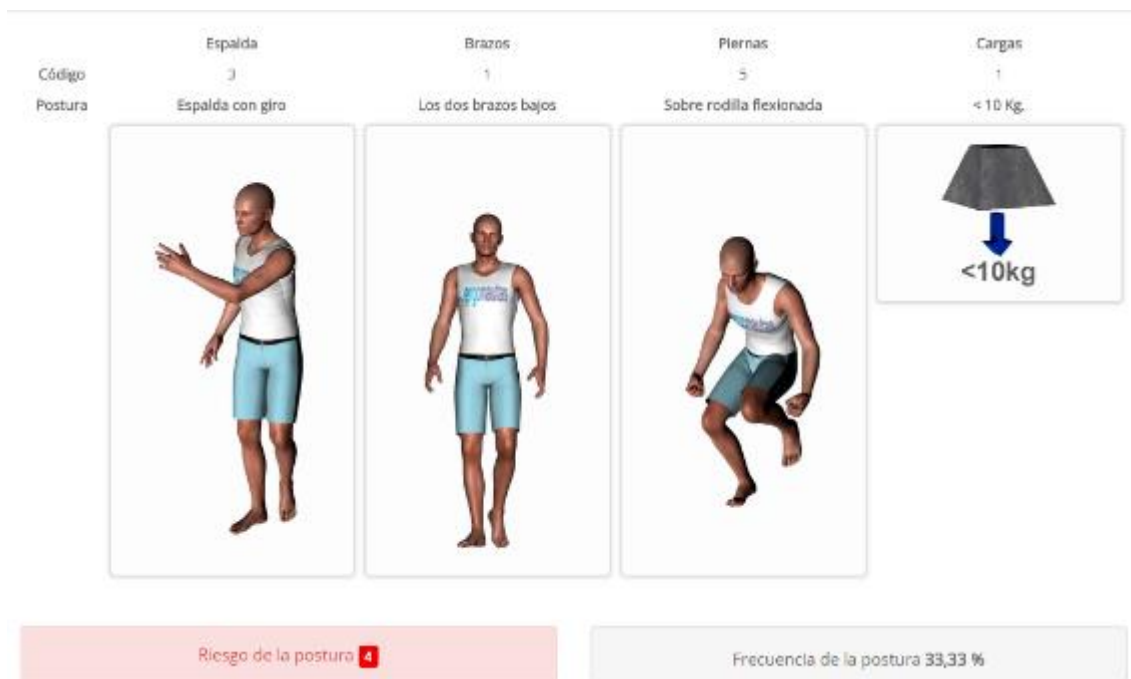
| | Espalda | Brazos | Piernas | Cargas |
|---|---|---|---|---|
| Código | 3 | 1 | 5 | 1 |
| Postura | Espalda con giro | Los dos brazos bajos | Sobre rodilla flexionada | < 10 Kg. |

<10kg

Riesgo de la postura 4

Frecuencia de la postura 33,33 %